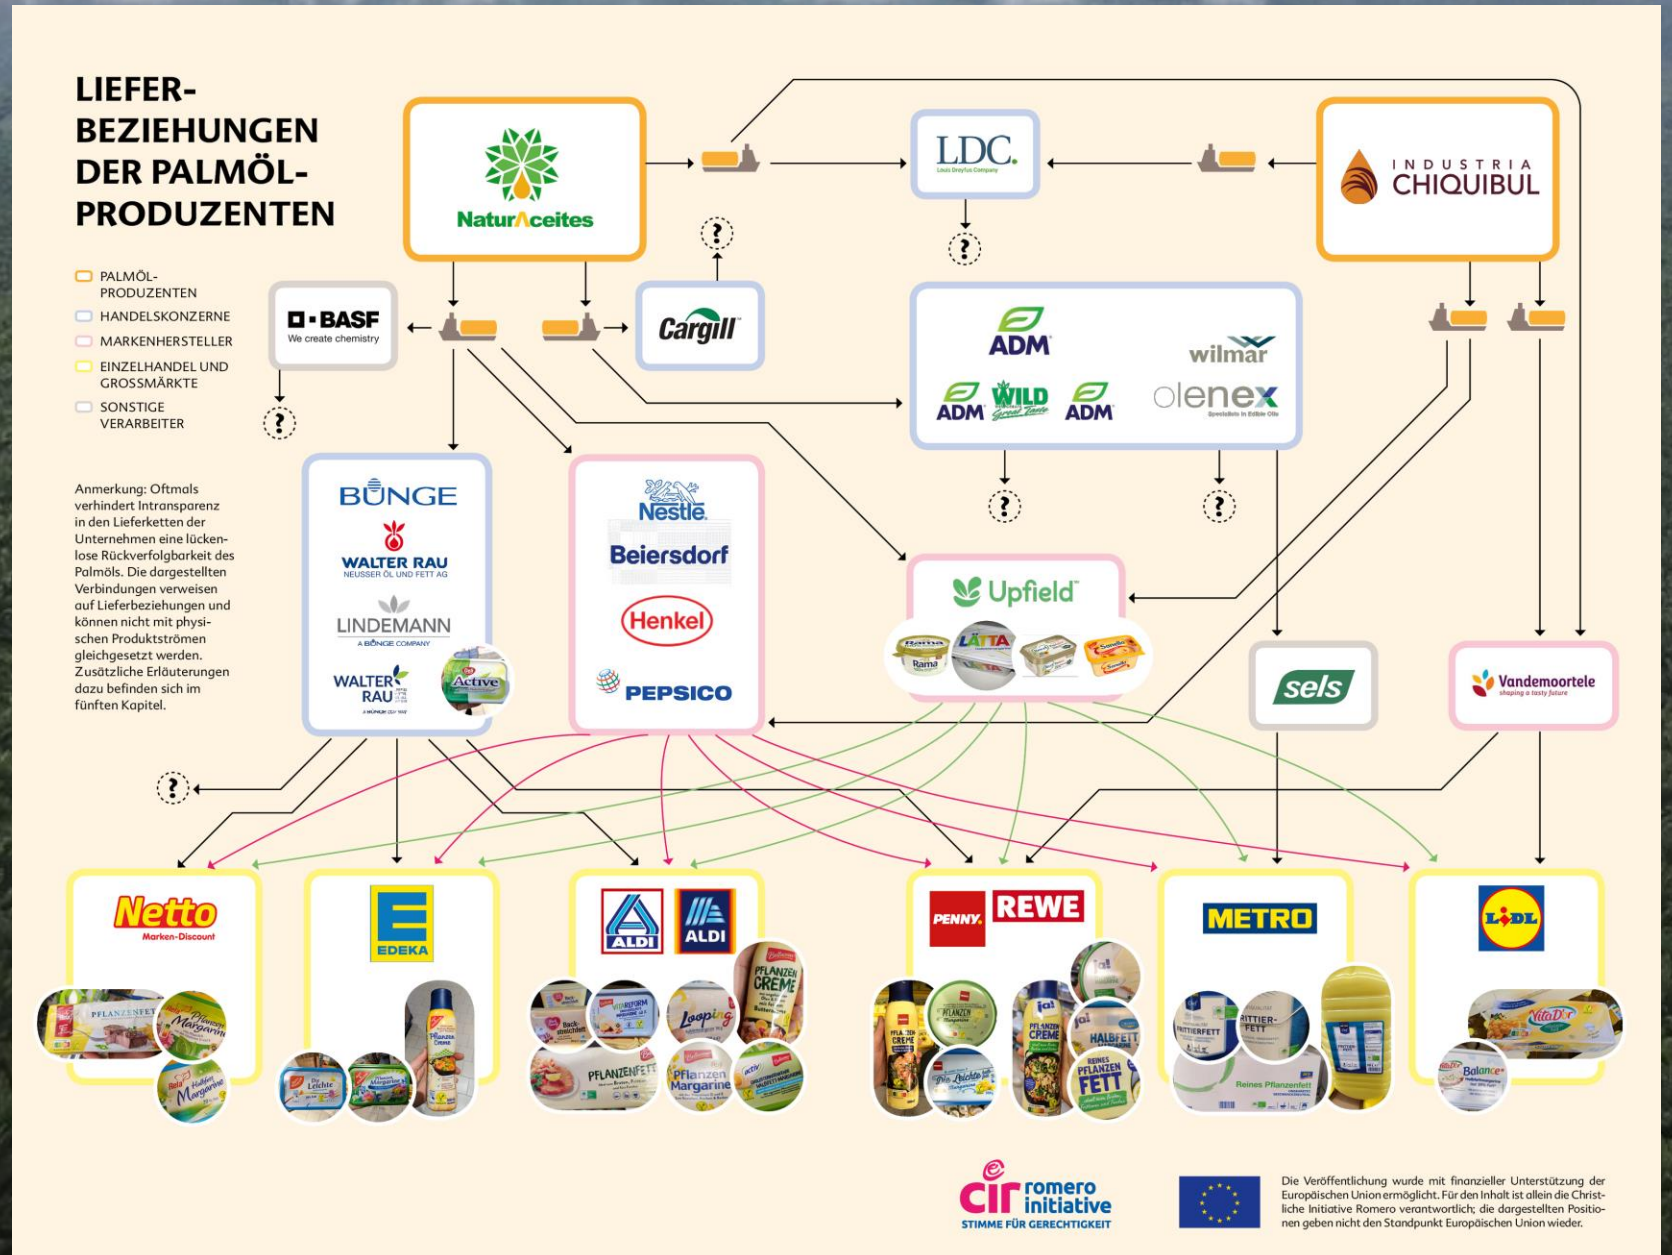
LIEFER-BEZIEHUNGEN DER PALMÖL-PRODUZENTEN

PALMÖL-PRODUZENTEN
HANDELSKONZERNE
MARKENHERSTELLER
EINZELHANDEL UND GROSSMÄRKTE
SONSTIGE VERARBEITER

Anmerkung: Oftmals verhindert Intransparenz in den Lieferketten der Unternehmen eine lückenlose Rückverfolgbarkeit des Palmöls. Die dargestellten Verbindungen verweisen auf Lieferbeziehungen und können nicht mit physischen Produktströmen gleichgesetzt werden. Zusätzliche Erläuterungen dazu befinden sich im fünften Kapitel.

NaturAceites

LDC. Louis Dreyfus Company

INDUSTRIA CHIQUIBUL

BASF We create chemistry

Cargill

ADM
wilmar
ADM WILD
ADM
olenex

?

BUNGE
WALTER RAU NEUSSER ÖL UND FETT AG
LINDEMANN A BUNGE COMPANY
WALTER RAU
Active

Nestlé
Beiersdorf
Henkel
PEPSICO

Upfield
Rama
LÄTTA

sels

Vandemoortele shaping a tasty future

Netto Marken-Discount
PFLANZENFETT
Margarine

EDEKA

ALDI
ALDI
PFLANZEN CREME
Looping
PFLANZENFETT
Pflanzen Margarine

PENNY.
REWE
PFLANZEN CREME
ja!
HALBFETT
REINES PFLANZEN FETT

METRO
FRITTIERFETT
Reines Pflanzenfett

LIDL
VitaD'or
Balance

romero initiative
STIMME FÜR GERECHTIGKEIT

Die Veröffentlichung wurde mit finanzieller Unterstützung der Europäischen Union ermöglicht. Für den Inhalt ist allein die Christliche Initiative Romero verantwortlich; die dargestellten Positionen geben nicht den Standpunkt Europäischen Union wieder.